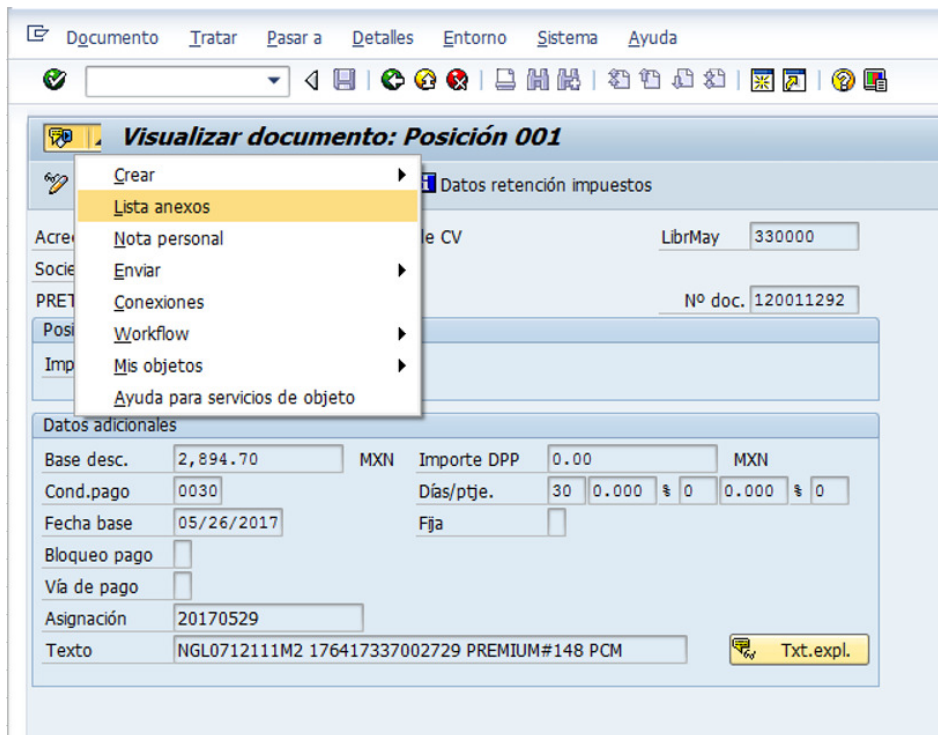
Documento Tratar Pasar a Detalles Entorno Sistema Ayuda

Visualizar documento: Posición 001

Crear
Lista anexos
Nota personal
Enviar
Conexiones
Workflow
Mis objetos
Ayuda para servicios de objeto

Datos retención impuestos

Acre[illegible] le CV LibrMay 330000
Socie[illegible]
PRET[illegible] Nº doc. 120011292
Posi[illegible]
Imp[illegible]

Datos adicionales
Base desc. 2,894.70 MXN Importe DPP 0.00 MXN
Cond.pago 0030 Días/ptje. 30 0.000 % 0 0.000 % 0
Fecha base 05/26/2017 Fija
Bloqueo pago
Vía de pago
Asignación 20170529
Texto NGL0712111M2 176417337002729 PREMIUM#148 PCM Txt.expl.